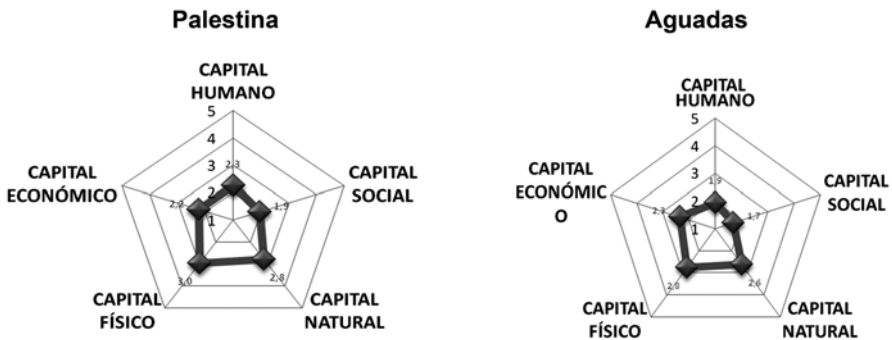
Palestina

CAPITAL HUMANO

5
4
3
2
1

2,3

CAPITAL SOCIAL

1,9

CAPITAL ECONÓMICO

2,2

CAPITAL FÍSICO

3,0

CAPITAL NATURAL

2,8

Aguadas

CAPITAL HUMANO

5
4
3
2
1

1,9

CAPITAL SOCIAL

1,7

CAPITAL ECONÓMIC O

2,3

CAPITAL FÍSICO

2,8

CAPITAL NATURAL

2,6